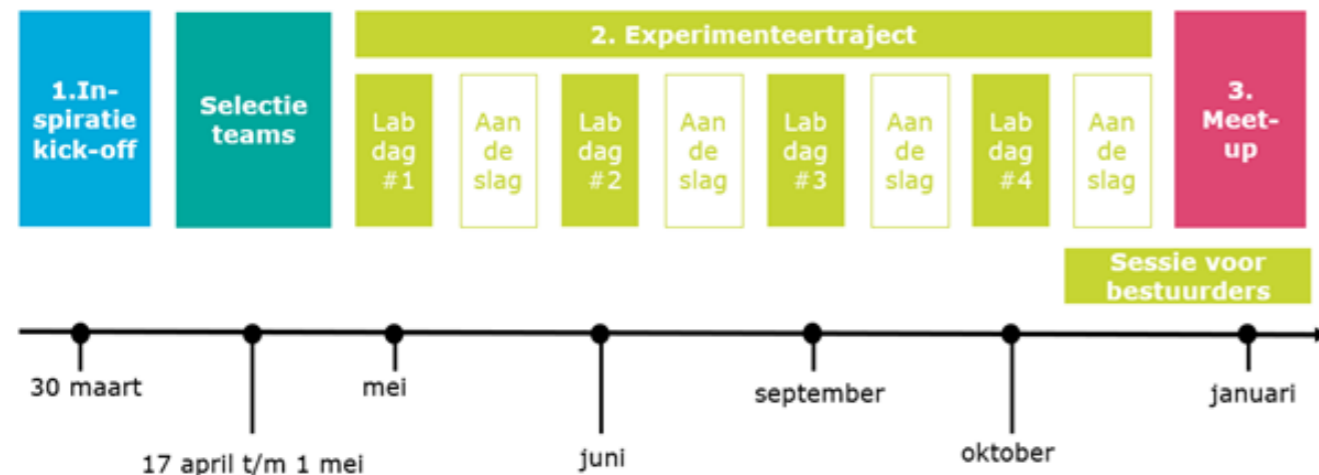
2. Experimenteertraject

1.Inspiratie kick-off

Selectie teams

Lab dag #1

Aan de slag

Lab dag #2

Aan de slag

Lab dag #3

Aan de slag

Lab dag #4

Aan de slag

3. Meet-up

Sessie voor bestuurders

30 maart

17 april t/m 1 mei

mei

juni

september

oktober

januari